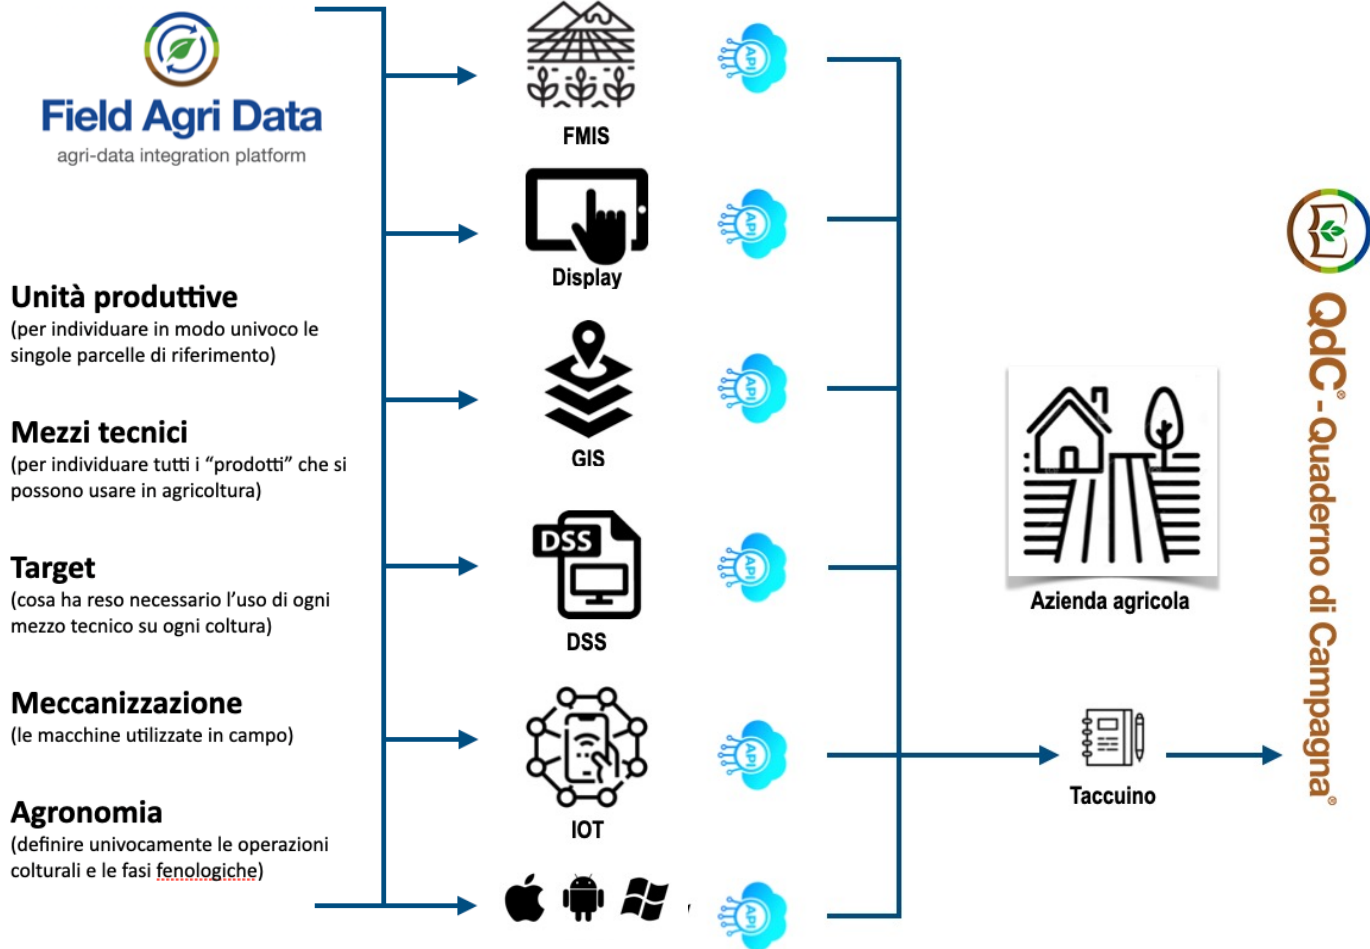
Field Agri Data
agri-data integration platform

Unità produttive
(per individuare in modo univoco le singole parcelle di riferimento)

Mezzi tecnici
(per individuare tutti i "prodotti" che si possono usare in agricoltura)

Target
(cosa ha reso necessario l'uso di ogni mezzo tecnico su ogni coltura)

Meccanizzazione
(le macchine utilizzate in campo)

Agronomia
(definire univocamente le operazioni colturali e le fasi fenologiche)

FMIS

API

Display

API

GIS

API

DSS

DSS

API

IOT

API

API

Azienda agricola

Taccuino

QdC® - Quaderno di Campagna®